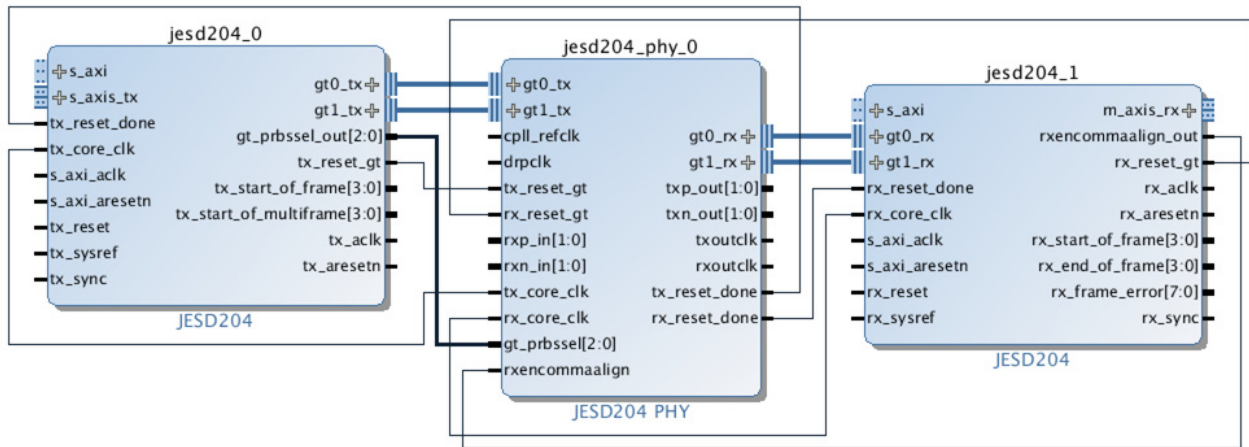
jesd204_0

s_axi
s_axis_tx
tx_reset_done
tx_core_clk
s_axi_aclk
s_axi_aresetn
tx_reset
tx_sysref
tx_sync

gt0_tx
gt1_tx
gt_prbssel_out[2:0]
tx_reset_gt
tx_start_of_frame[3:0]
tx_start_of_multiframe[3:0]
tx_aclk
tx_aresetn

JESD204

jesd204_phy_0

gt0_tx
gt1_tx
cpll_refclk
drpclk
tx_reset_gt
rx_reset_gt
rxp_in[1:0]
rxn_in[1:0]
tx_core_clk
rx_core_clk
gt_prbssel[2:0]
rxencommaalign

gt0_rx
gt1_rx
txp_out[1:0]
txn_out[1:0]
txoutclk
rxoutclk
tx_reset_done
rx_reset_done

JESD204 PHY

jesd204_1

s_axi
gt0_rx
gt1_rx
rx_reset_done
rx_core_clk
s_axi_aclk
s_axi_aresetn
rx_reset
rx_sysref

m_axis_rx
rxencommaalign_out
rx_reset_gt
rx_aclk
rx_aresetn
rx_start_of_frame[3:0]
rx_end_of_frame[3:0]
rx_frame_error[7:0]
rx_sync

JESD204